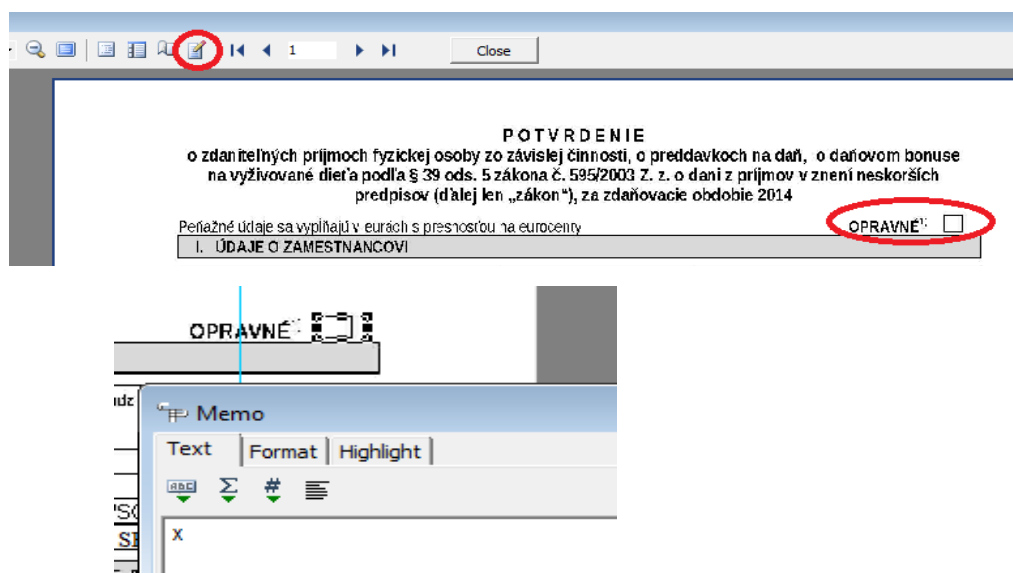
1 Close

POTVRDENIE
o zdaniteľných príjmoch fyzickej osoby zo závislej činnosti, o preddavkoch na daň, o daňovom bonuse na vyživované dieťa podľa § 39 ods. 5 zákona č. 595/2003 Z. z. o dani z príjmov v znení neskorších predpisov (ďalej len „zákon"), za zdaňovacie obdobie 2014

Peňažné údaje sa vypĺňajú v eurách s presnosťou na eurocenty

OPRAVNÉ$^{1)}$

I. ÚDAJE O ZAMESTNANCOVI

OPRAVNÉ$^{1)}$

Memo

Text Format Highlight

x